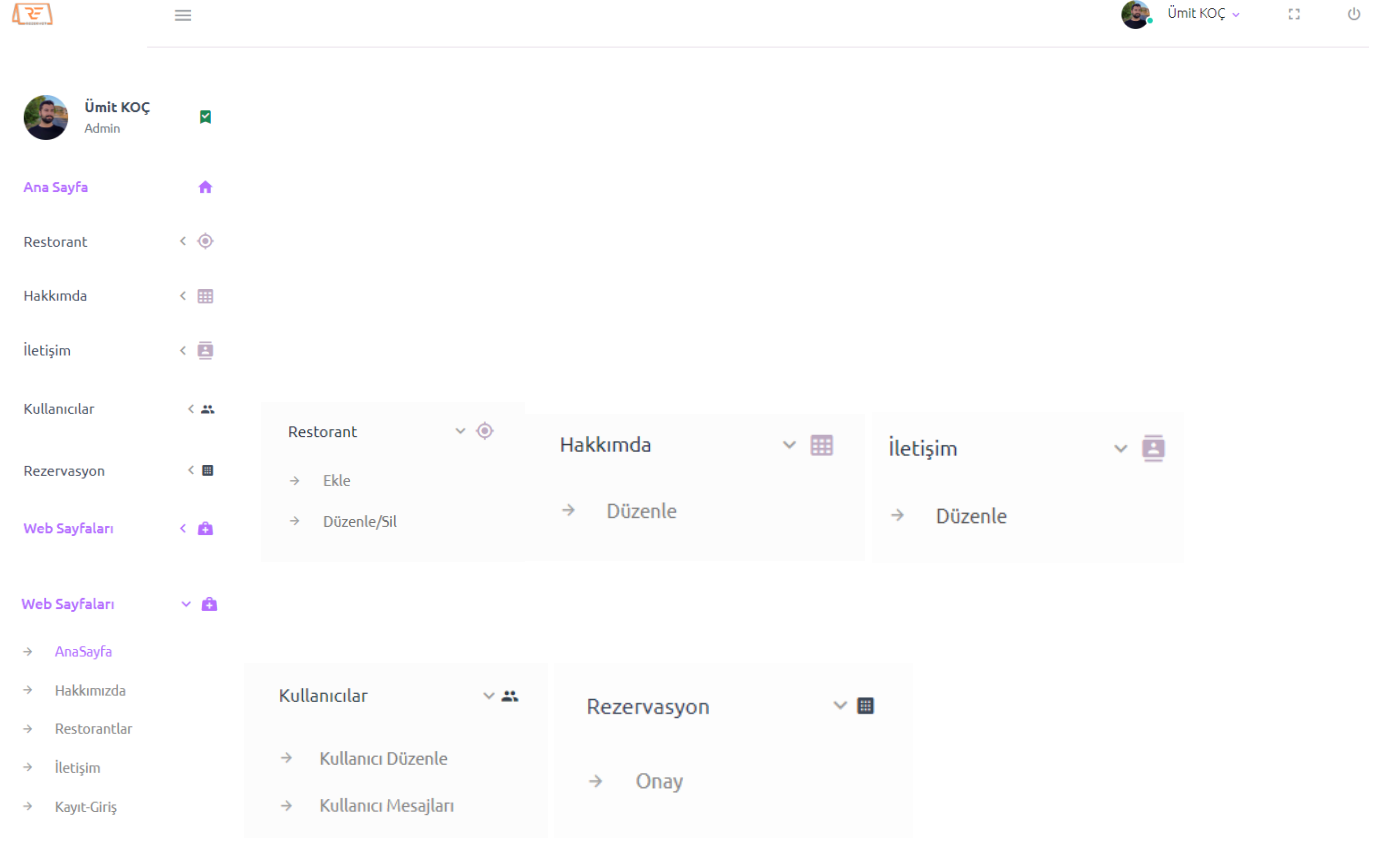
RE

Ümit KOÇ

Ümit KOÇ
Admin

Ana Sayfa

Restorant

Hakkımda

İletişim

Kullanıcılar

Rezervasyon

Web Sayfaları

Web Sayfaları

AnaSayfa

Hakkımızda

Restorantlar

İletişim

Kayıt-Giriş

Restorant

Ekle

Düzenle/Sil

Hakkımda

Düzenle

İletişim

Düzenle

Kullanıcılar

Kullanıcı Düzenle

Kullanıcı Mesajları

Rezervasyon

Onay